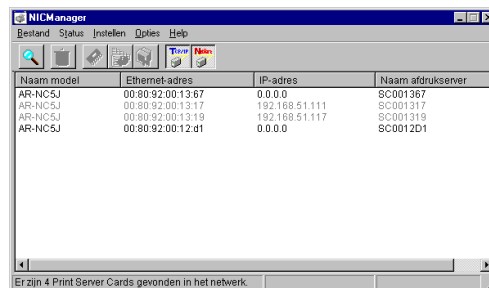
NICManager

Bestand Status Instellen Opties Help

| Naam model | Ethernet-adres | IP-adres | Naam afdrukserver |
|---|---|---|---|
| AR-NC5J | 00:80:92:00:13:67 | 0.0.0.0 | SC001367 |
| AR-NC5J | 00:80:92:00:13:17 | 192.168.51.111 | SC001317 |
| AR-NC5J | 00:80:92:00:13:19 | 192.168.51.117 | SC001319 |
| AR-NC5J | 00:80:92:00:12:d1 | 0.0.0.0 | SC0012D1 |

Er zijn 4 Print Server Cards gevonden in het netwerk.